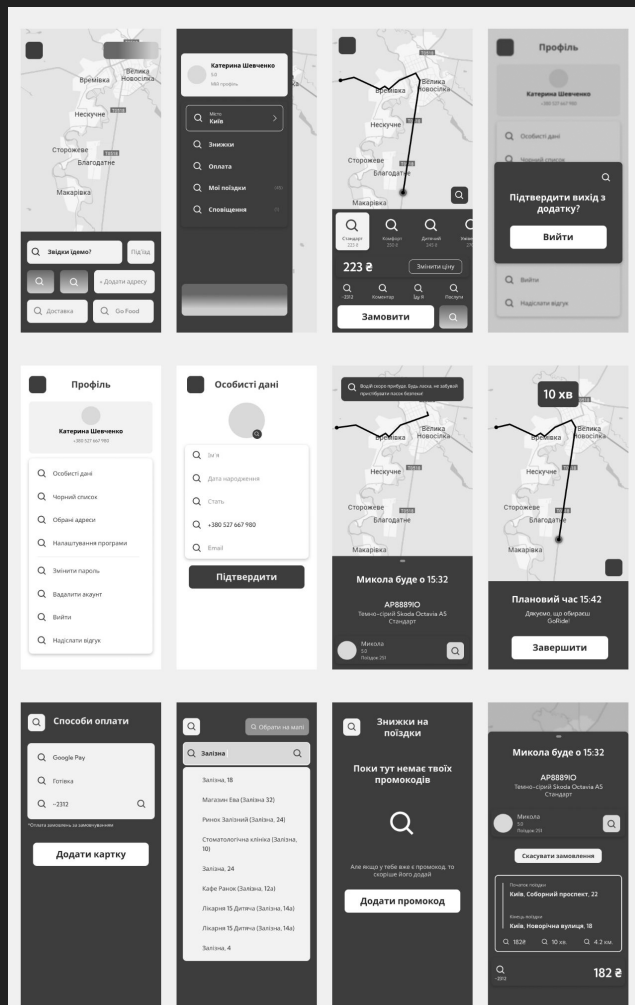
Велика Новосілка
Времівка
Нескучне
Сторожеве
Благодатне
Макарівка
Звідки їдемо?
Під'їзд
+ Додати адресу
Доставка
Go Food

Катерина Шевченко
5.0
984 профіль
Місто
Київ
Знижки
Оплата
Мої поїздки
Сповіщення

Велика Новосілка
Времівка
Нескучне
Сторожеве
Благодатне
Макарівка
Стандарт
Комфорт
Дитячий
223 ₴
Змінити ціну
-2312
Комфорт
Їду й
Пасажи
Замовити

Профіль
Катерина Шевченко
Особисті дані
Чорний список
Підтвердити вихід з додатку?
Вийти
Вийти
Надіслати відгук

Профіль
Катерина Шевченко
+380 527 667 980
Особисті дані
Чорний список
Обрані адреси
Налаштування програми
Змінити пароль
Видалити акаунт
Вийти
Надіслати відгук

Особисті дані
Ім'я
Дата народження
Стать
+380 527 667 980
Email
Підтвердити

Водій скоро прибуде. Будь ласка, не забувай пристібатися паском безпеки!
Велика Новосілка
Времівка
Нескучне
Сторожеве
Благодатне
Макарівка
Микола буде о 15:32
AP8889IO
Темно-сірий Skoda Octavia A5
Стандарт
Микола
5.0
Поїздок 251

10 хв
Велика Новосілка
Времівка
Нескучне
Сторожеве
Благодатне
Макарівка
Плановий час 15:42
Дякуємо, що обираєш GoRide!
Завершити

Способи оплати
Google Pay
Готівка
-2312
*Оплата замовлень за замовчуванням
Додати картку

Обрати на мапі
Залізна
Залізна, 18
Магазин Ева (Залізна 32)
Ринок Залізний (Залізна, 24)
Стоматологічна клініка (Залізна, 10)
Залізна, 24
Кафе Ранок (Залізна, 12а)
Лікарня 15 Дитяча (Залізна, 14а)
Лікарня 15 Дитяча (Залізна, 14а)
Залізна, 4

Знижки на поїздки
Поки тут немає твоїх промокодів
Але якщо у тебе вже є промокод, то скоріше його додай
Додати промокод

Микола буде о 15:32
AP8889IO
Темно-сірий Skoda Octavia A5
Стандарт
Микола
5.0
Поїздок 251
Скасувати замовлення
Початок поїздки
Київ, Соборний проспект, 22
Кінець поїздки
Київ, Новорічна вулиця, 18
182₴
10 хв.
4.2 км.
-2312
182 ₴